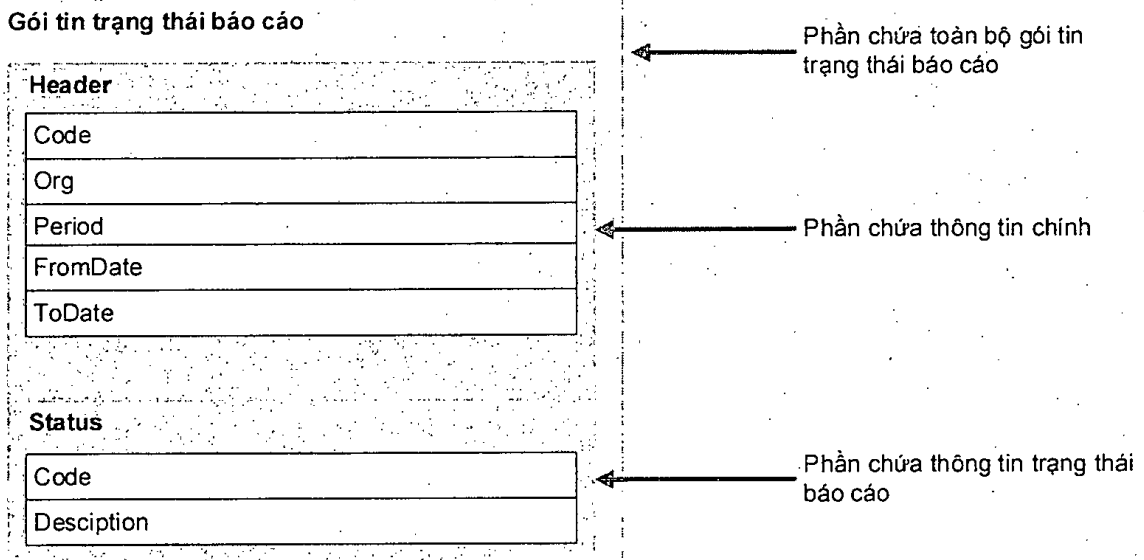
Gói tin trạng thái báo cáo

Phần chứa toàn bộ gói tin trạng thái báo cáo

Header

Code

Org

Period

FromDate

ToDate

Phần chứa thông tin chính

Status

Code

Desciption

Phần chứa thông tin trạng thái báo cáo